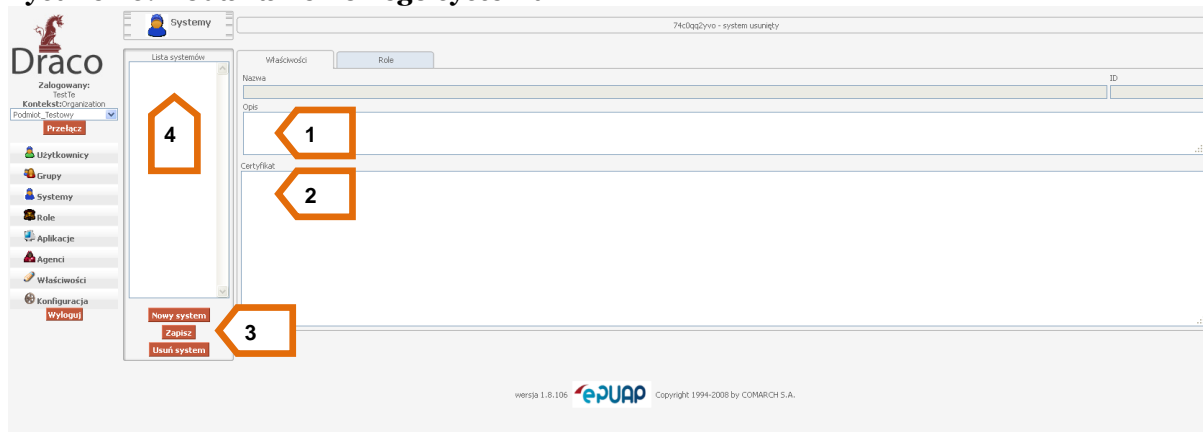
Draco

Zalogowany:
TestTe
Kontekst:Organization
Podmiot_Testowy

Przełącz

Użytkownicy
Grupy
Systemy
Role
Aplikacje
Agenci
Właściwości
Konfiguracja

Wyloguj

Systemy

74c0qq2yvo - system usunięty

Lista systemów

4

Nowy system
Zapisz
Usuń system

3

Właściwości
Role

Nazwa
ID

Opis

1

Certyfikat

2

wersja 1.8.106 ePUAP Copyright 1994-2008 by COMARCH S.A.